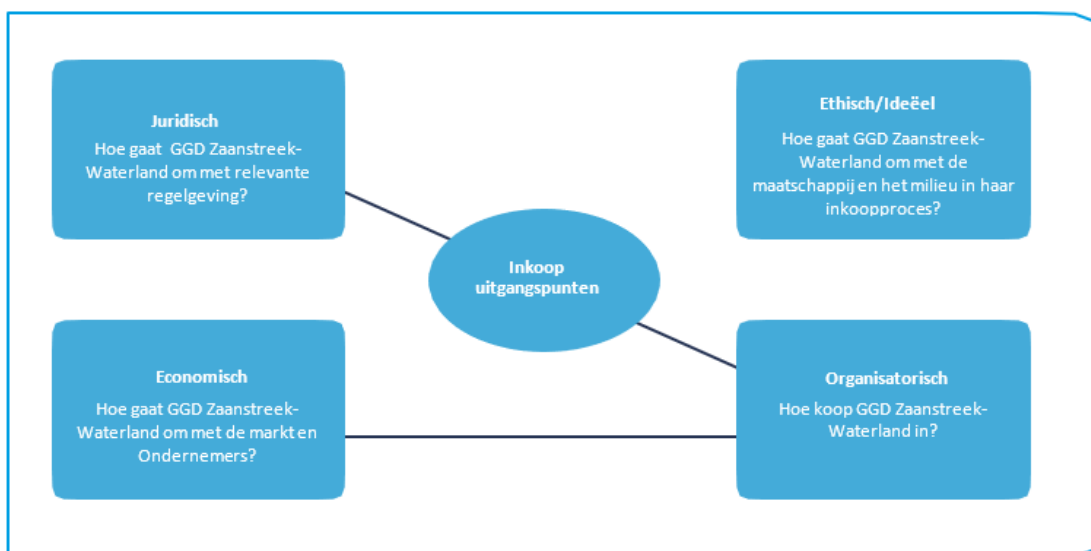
Juridisch
Hoe gaat GGD Zaanstreek-Waterland om met relevante regelgeving?

Ethisch/Ideëel
Hoe gaat GGD Zaanstreek-Waterland om met de maatschappij en het milieu in haar inkoopproces?

Inkoop uitgangspunten

Economisch
Hoe gaat GGD Zaanstreek-Waterland om met de markt en Ondernemers?

Organisatorisch
Hoe koop GGD Zaanstreek-Waterland in?